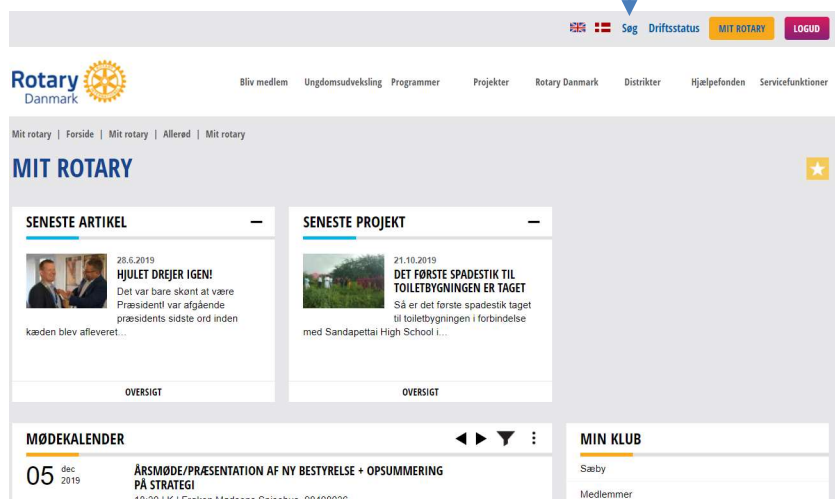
Søg Driftsstatus MIT ROTARY LOGUD

Rotary Danmark

Bliv medlem Ungdomsudveksling Programmer Projekter Rotary Danmark Distrikter Hjælpefonden Servicefunktioner

Mit rotary | Forside | Mit rotary | Allerød | Mit rotary

MIT ROTARY

SENESTE ARTIKEL

28.6.2019
HJULET DREJER IGEN!
Det var bare skønt at være Præsident! var afgående præsidents sidste ord inden kæden blev afleveret...

OVERSIGT

SENESTE PROJEKT

21.10.2019
DET FØRSTE SPADESTIK TIL TOILETBYGNINGEN ER TAGET
Så er det første spadestik taget til toiletbygningen i forbindelse med Sandapettai High School i...

OVERSIGT

MØDEKALENDER

05 dec 2019
ÅRSMØDE/PRÆSENTATION AF NY BESTYRELSE + OPSUMMERING PÅ STRATEGI
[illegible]

MIN KLUB

Sæby

Medlemmer